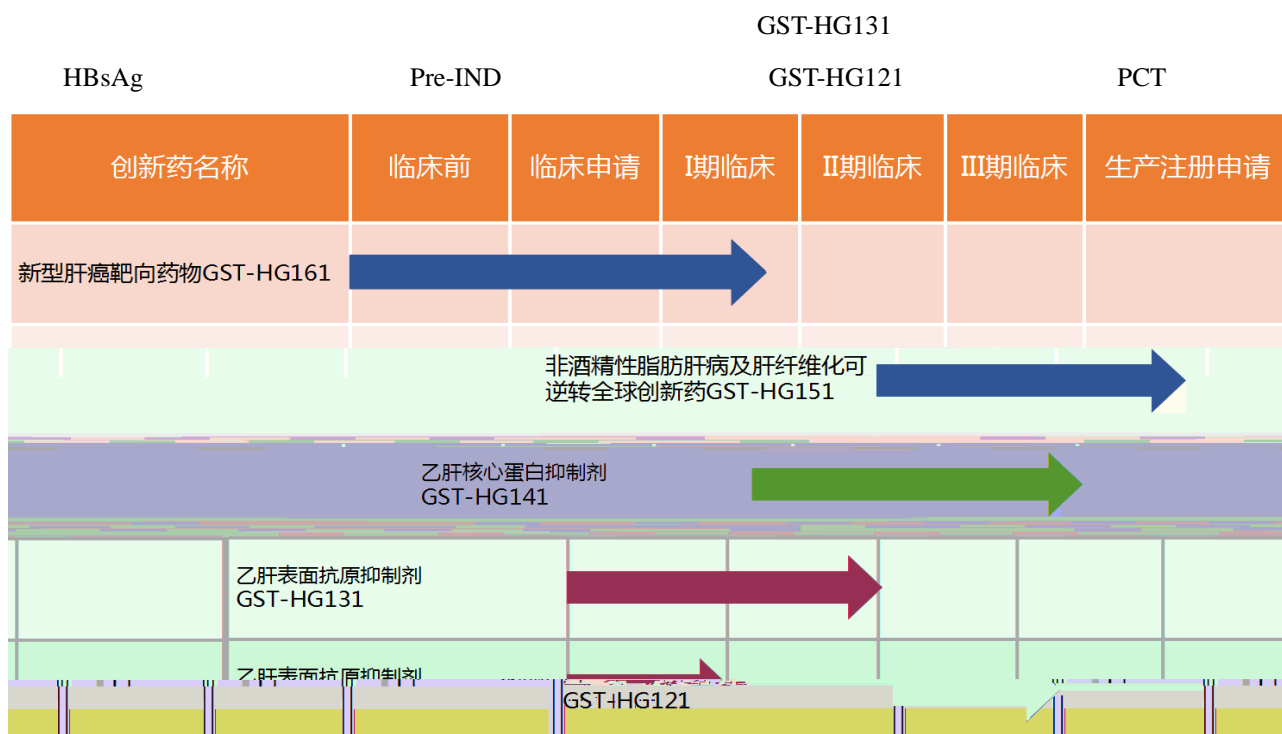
GST-HG131

HBsAg

Pre-IND

GST-HG121

PCT

| 创新药名称 | 临床前 | 临床申请 | I期临床 | II期临床 | III期临床 | 生产注册申请 |
|---|---|---|---|---|---|---|
| 新型肝癌靶向药物GST-HG161 | | | | | | |

非酒精性脂肪肝病及肝纤维化可逆转全球创新药GST-HG151

乙肝核心蛋白抑制剂 GST-HG141

乙肝表面抗原抑制剂 GST-HG131

乙肝表面抗原抑制剂 GST-HG121